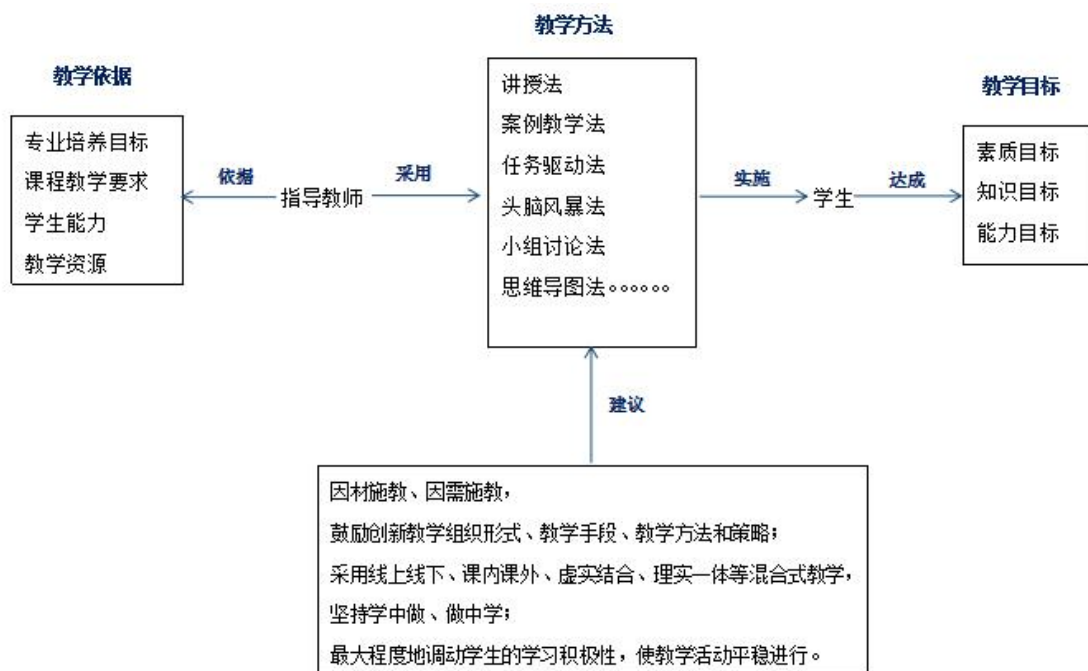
教学方法

教学依据

专业培养目标
课程教学要求
学生能力
教学资源

依据

指导教师

采用

讲授法
案例教学法
任务驱动法
头脑风暴法
小组讨论法
思维导图法。。。。。。

实施

学生

达成

教学目标

素质目标
知识目标
能力目标

建议

因材施教、因需施教，
鼓励创新教学组织形式、教学手段、教学方法和策略；
采用线上线下、课内课外、虚实结合、理实一体等混合式教学，
坚持学中做、做中学；
最大程度地调动学生的学习积极性，使教学活动平稳进行。